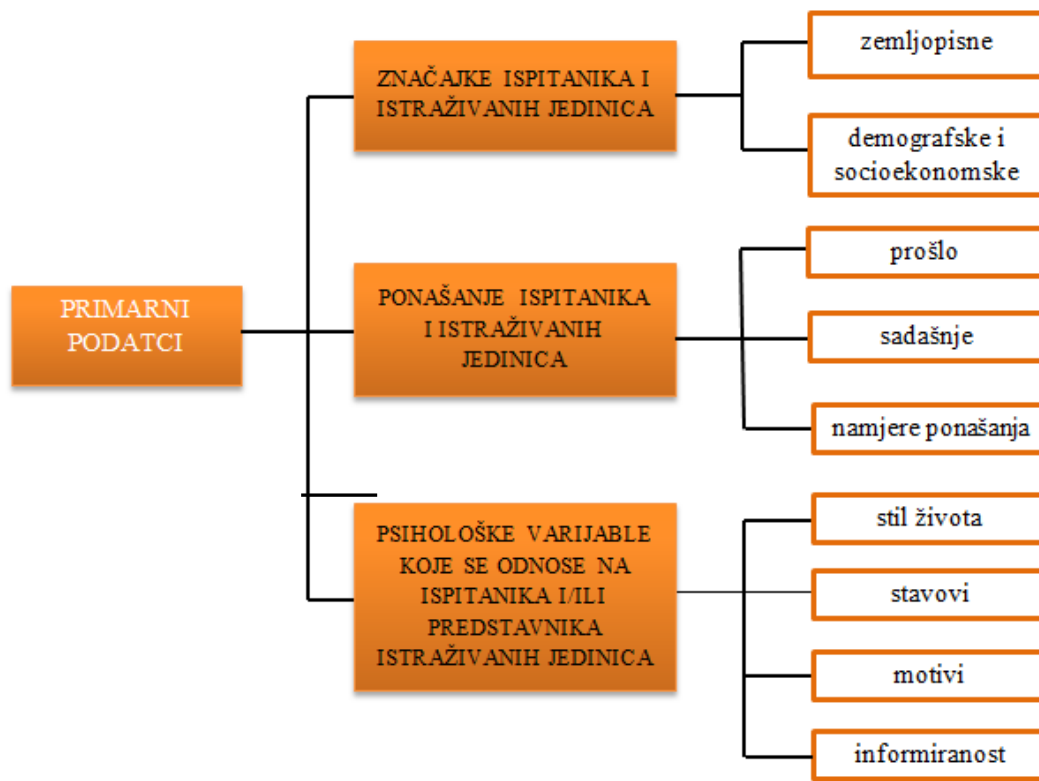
PRIMARNI PODATCI

ZNAČAJKE ISPITANIKA I ISTRAŽIVANIH JEDINICA

zemljopisne

demografske i socioekonomske

PONAŠANJE ISPITANIKA I ISTRAŽIVANIH JEDINICA

prošlo

sadašnje

namjere ponašanja

PSIHOLOŠKE VARIJABLE KOJE SE ODNOSE NA ISPITANIKA I/ILI PREDSTAVNIKA ISTRAŽIVANIH JEDINICA

stil života

stavovi

motivi

informiranost